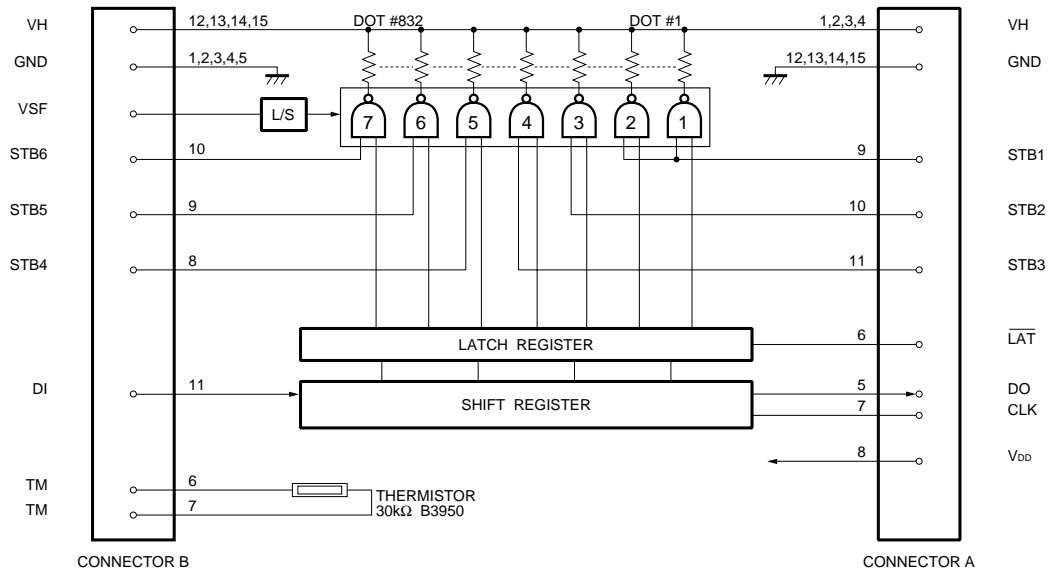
VH
GND
VSF
STB6
STB5
STB4
DI
TM
TM
CONNECTOR B

12,13,14,15
1,2,3,4,5
10
9
8
11
6
7

DOT #832
DOT #1
L/S
7
6
5
4
3
2
1
LATCH REGISTER
SHIFT REGISTER
THERMISTOR
30kΩ B3950

1,2,3,4
12,13,14,15
9
10
11
6
5
7
8

VH
GND
STB1
STB2
STB3
$\overline{LAT}$
DO
CLK
$V_{DD}$
CONNECTOR A